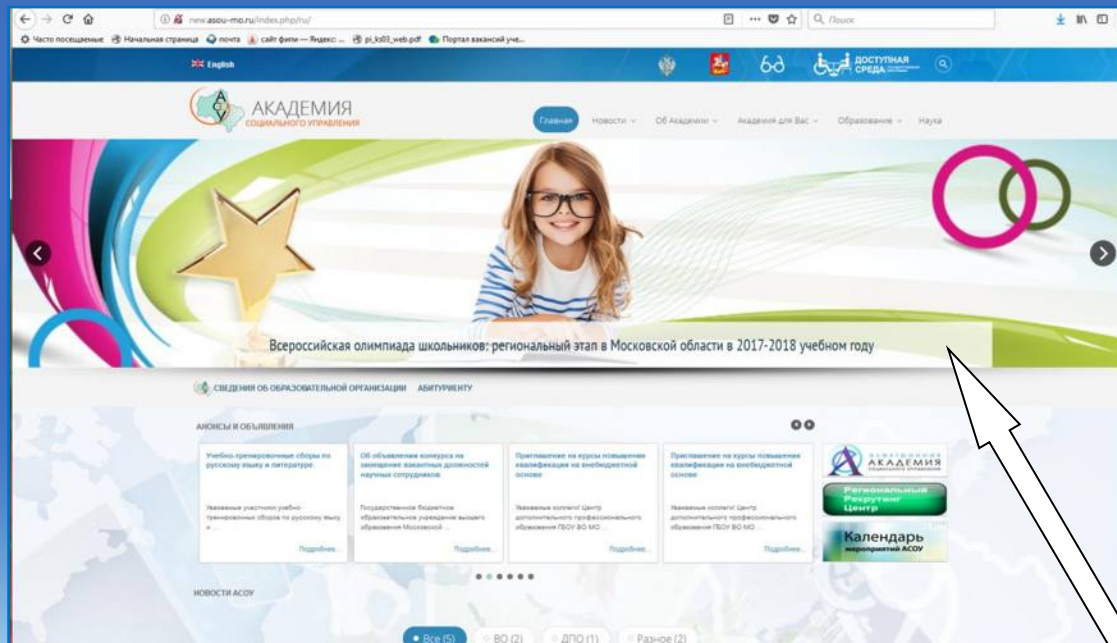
new.asou-mo.ru/index.php/ru/

Q Поиск

Часто посещаемые Начальная страница почта сайт фипи — Яндекс: ... pi_ks03_web.pdf Портал вакансий уче...

English

ДОСТУПНАЯ СРЕДА

АКАДЕМИЯ СОЦИАЛЬНОГО УПРАВЛЕНИЯ

Главная Новости Об Академии Академия для Вас Образование Наука

Всероссийская олимпиада школьников: региональный этап в Московской области в 2017-2018 учебном году

СВЕДЕНИЯ ОБ ОБРАЗОВАТЕЛЬНОЙ ОРГАНИЗАЦИИ АБИТУРИЕНТУ

АНОНСЫ И ОБЪЯВЛЕНИЯ

Учебно-тренировочные сборы по русскому языку и литературе

Уважаемые участники учебно-тренировочных сборов по русскому языку и ...

Подробнее...

Об объявлении конкурса на замещение вакантных должностей научных сотрудников

Государственное бюджетное образовательное учреждение высшего образования Московской ...

Подробнее...

Приглашение на курсы повышения квалификации на внебюджетной основе

Уважаемые коллеги! Центр дополнительного профессионального образования ГБОУ ВО МО ...

Подробнее...

Приглашение на курсы повышения квалификации на внебюджетной основе

Уважаемые коллеги! Центр дополнительного профессионального образования ГБОУ ВО МО ...

Подробнее...

АКАДЕМИЯ

Региональный Рекрутинг Центр

Календарь мероприятий АСОУ

НОВОСТИ АСОУ

Все (5) ВО (2) ДПО (1) Разное (2)